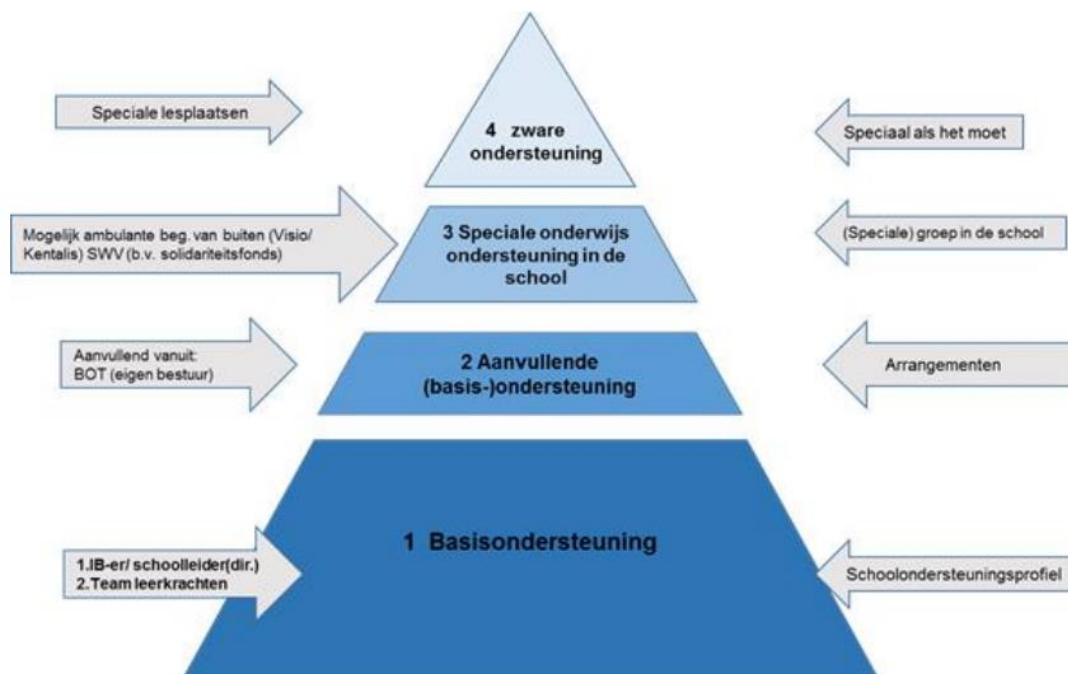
Speciale lesplaatsen

4 zware ondersteuning

Speciaal als het moet

Mogelijk ambulante beg. van buiten (Visio/ Kentalis) SWV (b.v. solidariteitsfonds)

3 Speciale onderwijs ondersteuning in de school

(Speciale) groep in de school

Aanvullend vanuit: BOT (eigen bestuur)

2 Aanvullende (basis-)ondersteuning

Arrangementen

1.IB-er/ schoolleider(dir.)
2.Team leerkrachten

1 Basisondersteuning

Schoolondersteuningsprofiel